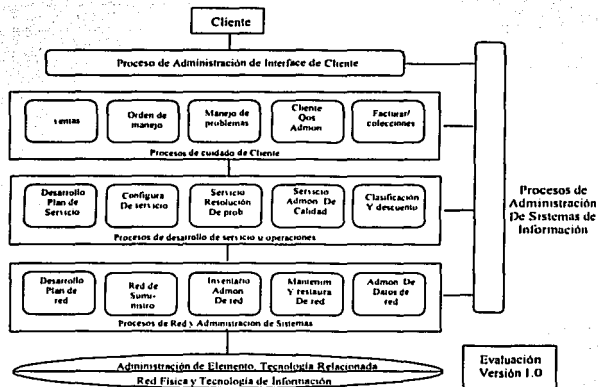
Cliente

Proceso de Administración de Interface de Cliente

ventas

Orden de manejo

Manejo de problemas

Cliente Qos Admon

Facturar/ colecciones

Procesos de cuidado de Cliente

Desarrollo Plan de Servicio

Configura De servicio

Servicio Resolución De prob

Servicio Admon De Calidad

Clasificación Y descuento

Procesos de desarrollo de servicio u operaciones

Desarrollo Plan de red

Red de Suministro

Inventario Admon De red

Mantenim Y restaura De red

Admon De Datos de red

Procesos de Red y Administración de Sistemas

Procesos de Administración De Sistemas de Información

Administración de Elemento, Tecnología Relacionada

Red Física y Tecnología de Información

Evaluación Versión 1.0